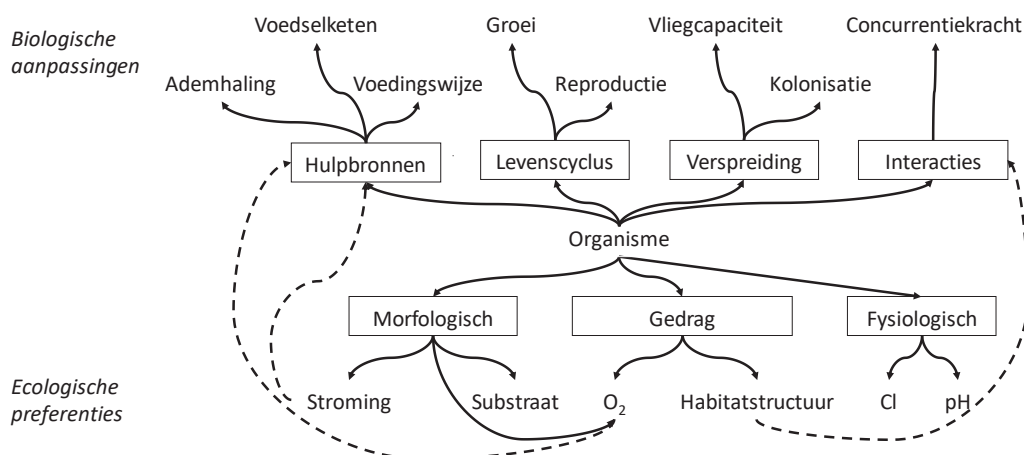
Biologische aanpassingen

Voedselketen
Groei
Vliegcapaciteit
Concurrentiekracht
Ademhaling
Voedingswijze
Reproductie
Kolonisatie

Hulpbronnen
Levenscyclus
Verspreiding
Interacties

Organisme

Morfologisch
Gedrag
Fysiologisch

Ecologische preferenties

Stroming
Substraat
$O_2$
Habitatstructuur
Cl
pH